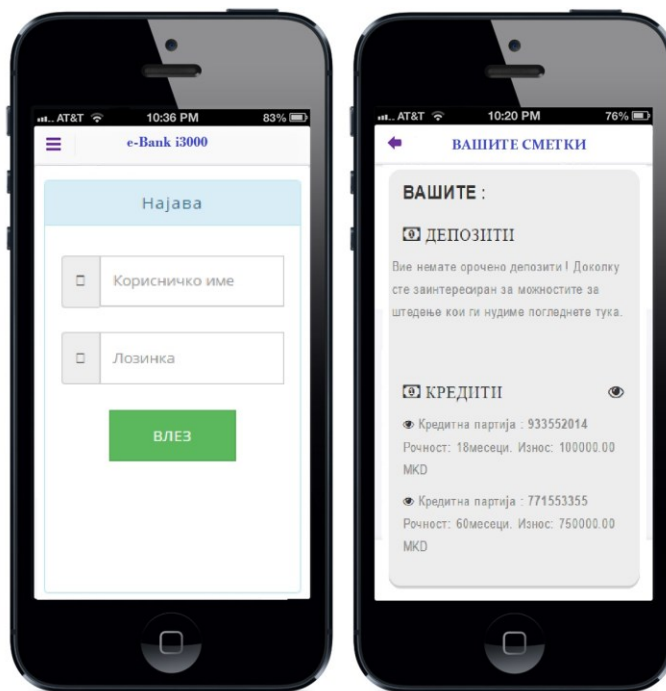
AT&T 10:36 PM 83%

e-Bank i3000

Најава

Корисничко име

Лозинка

ВЛЕЗ

AT&T 10:20 PM 76%

ВАШИТЕ СМЕТКИ

ВАШИТЕ :

ДЕПОЗИТИ

Вие немате орочено депозити ! Доколку сте заинтересиран за можностите за штедење кои ги нудиме погледнете тука.

КРЕДИТИ

Кредитна партија : 933552014 Рочност: 18месеци. Износ: 100000.00 MKD

Кредитна партија : 771553355 Рочност: 60месеци. Износ: 750000.00 MKD